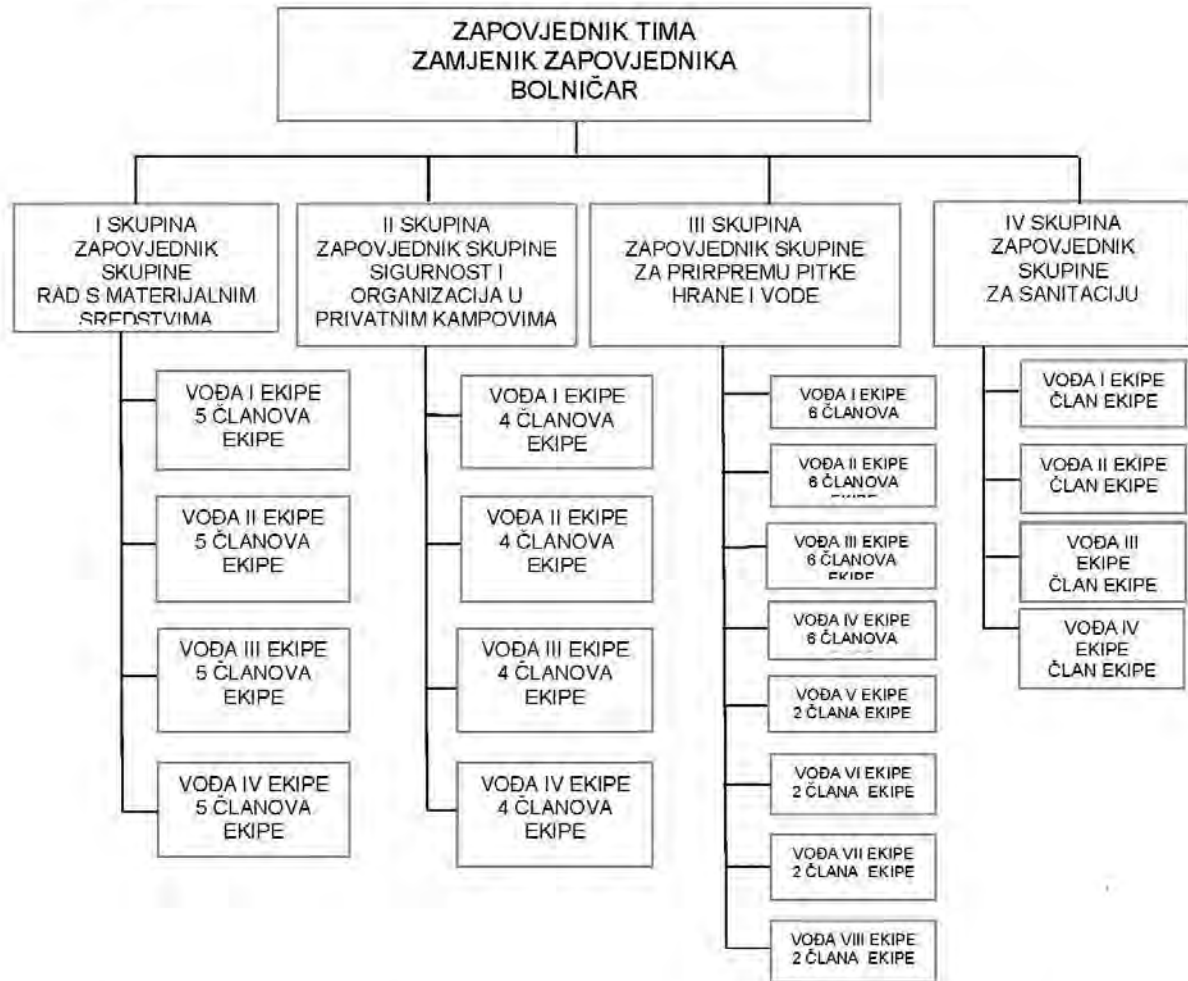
ZAPOVJEDNIK TIMA
ZAMJENIK ZAPOVJEDNIKA
BOLNIČAR

I SKUPINA
ZAPOVJEDNIK SKUPINE
RAD S MATERIJALNIM SREDSTVIMA

VOĐA I EKIPE
5 ČLANOVA EKIPE

VOĐA II EKIPE
5 ČLANOVA EKIPE

VOĐA III EKIPE
5 ČLANOVA EKIPE

VOĐA IV EKIPE
5 ČLANOVA EKIPE

II SKUPINA
ZAPOVJEDNIK SKUPINE
SIGURNOST I ORGANIZACIJA U PRIVATNIM KAMPOVIMA

VOĐA I EKIPE
4 ČLANOVA EKIPE

VOĐA II EKIPE
4 ČLANOVA EKIPE

VOĐA III EKIPE
4 ČLANOVA EKIPE

VOĐA IV EKIPE
4 ČLANOVA EKIPE

III SKUPINA
ZAPOVJEDNIK SKUPINE
ZA PRIRPREMU PITKE HRANE I VODE

VOĐA I EKIPE
6 ČLANOVA

VOĐA II EKIPE
6 ČLANOVA EKIPE

VOĐA III EKIPE
6 ČLANOVA EKIPE

VOĐA IV EKIPE
6 ČLANOVA

VOĐA V EKIPE
2 ČLANA EKIPE

VOĐA VI EKIPE
2 ČLANA EKIPE

VOĐA VII EKIPE
2 ČLANA EKIPE

VOĐA VIII EKIPE
2 ČLANA EKIPE

IV SKUPINA
ZAPOVJEDNIK SKUPINE
ZA SANITACIJU

VOĐA I EKIPE
ČLAN EKIPE

VOĐA II EKIPE
ČLAN EKIPE

VOĐA III EKIPE
ČLAN EKIPE

VOĐA IV EKIPE
ČLAN EKIPE